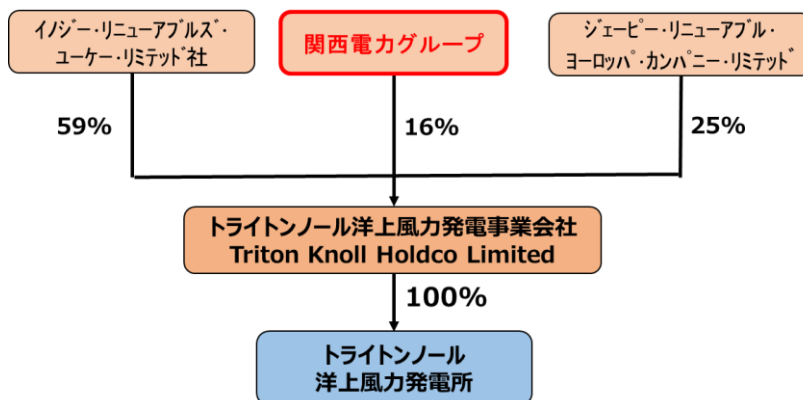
イノジー・リニューアブルズ・ユーケー・リミテッド社

関西電力グループ

ジェーピー・リニューアブル・ヨーロッパ・カンパニー・リミテッド

59%

16%

25%

トライトンノール洋上風力発電事業会社
Triton Knoll Holdco Limited

100%

トライトンノール
洋上風力発電所